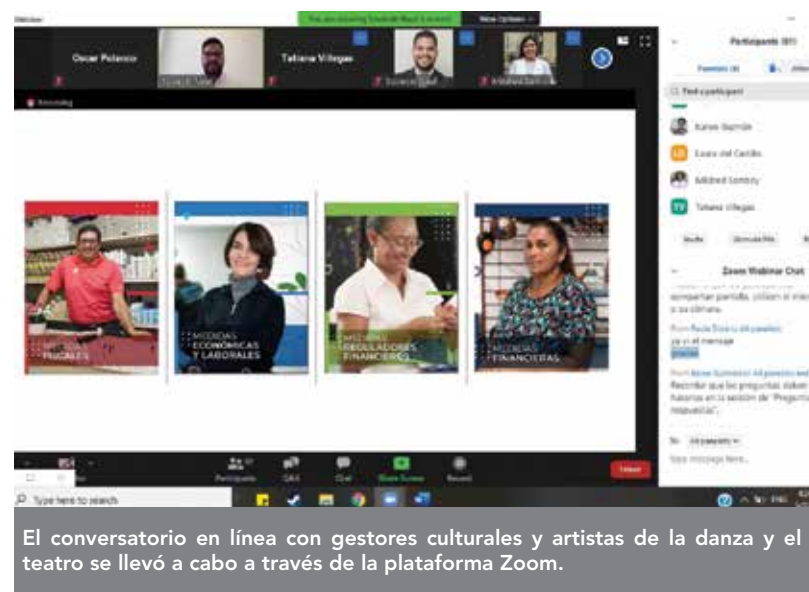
You are viewing Sandra Nuez's screen

View Options

Oscar Polanco

Tatiana Villegas

Recording

Participants (81)

Panelists (4)

Find a participant

Karen Guzmán

Laura del Castillo

Mildred Sorto

Tatiana Villegas

Invite

Unmute Me

Zoom Webinar Chat

compartan pantalla, utilicen el micro o su cámara.

From Paula Dinarte to All panelists:

ya vi el mensaje

gracias

Recordar que las preguntas deben hacerse en la sesión de "Preguntas y respuestas".

To: All panelists

Type message here...

MEDIDAS FISCALES

MEDIDAS ECONÓMICAS Y LABORALES

MEDIDAS REGULADORES FINANCIEROS

MEDIDAS FINANCIERAS

Participants

Q&A

Chat

Share Screen

Record

Leave

Type here to search

ENG

El conversatorio en línea con gestores culturales y artistas de la danza y el teatro se llevó a cabo a través de la plataforma Zoom.